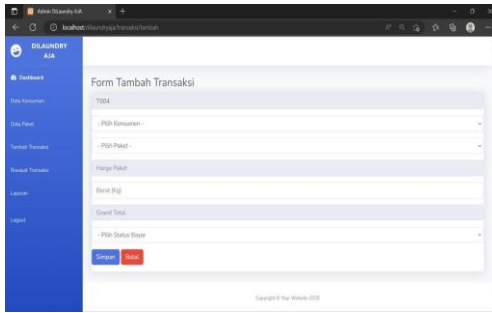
Admin DiLaundry AJA

localhost/dilaundryaja/transaksi/tambah

DILAUNDRY AJA

Dashboard

Data Konsumen

Data Paket

Tambah Transaksi

Riwayat Transaksi

Laporan

Logout

Form Tambah Transaksi

T004

- Pilih Konsumen -

- Pilih Paket -

Harga Paket

Berat (Kg)

Grand Total

- Pilih Status Bayar

Simpan

Batal

Copyright © Your Website 2020